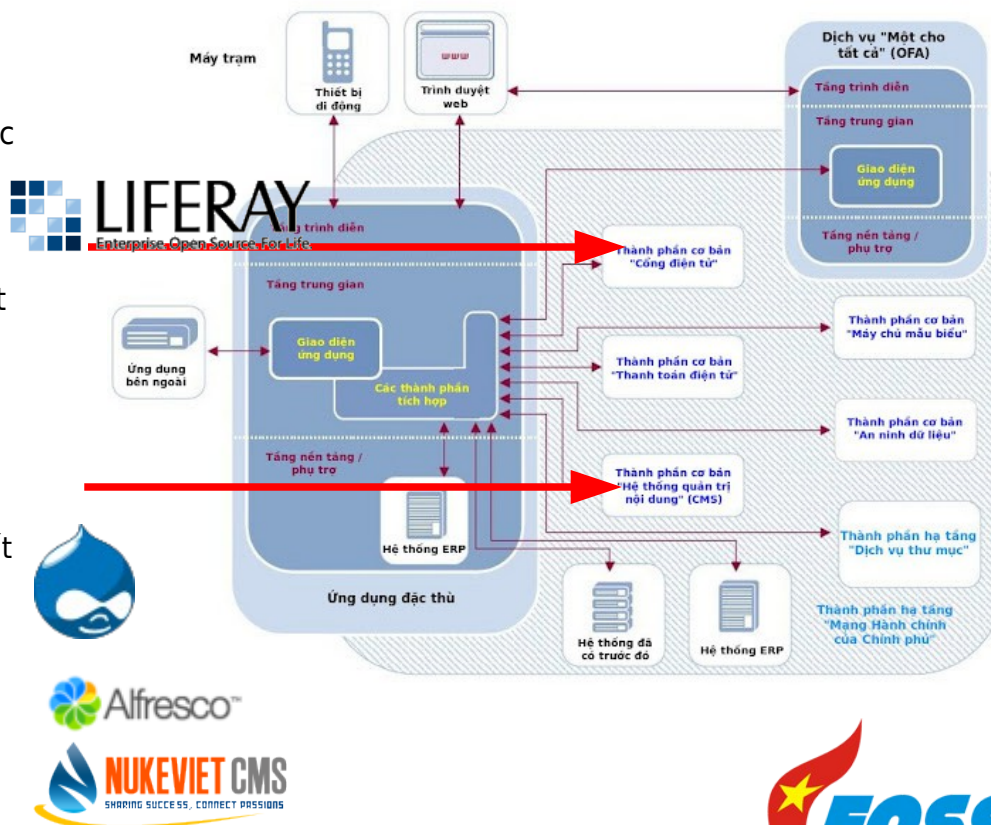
c

t

t

Máy trạm

Thiết bị di động

Trình duyệt web

www

Dịch vụ "Một cho tất cả" (OFA)

Tầng trình diễn

Tầng trung gian

Giao diện ứng dụng

Tầng nền tảng / phụ trợ

LIFERAY
Enterprise Open Source For Life

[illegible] trình diễn

Thành phần cơ bản "Cổng điện tử"

Tầng trung gian

Thành phần cơ bản "Máy chủ mẫu biểu"

Ứng dụng bên ngoài

Giao diện ứng dụng

Các thành phần tích hợp

Thành phần cơ bản "Thanh toán điện tử"

Thành phần cơ bản "An ninh dữ liệu"

Tầng nền tảng / phụ trợ

Thành phần cơ bản "Hệ thống quản trị nội dung" (CMS)

Hệ thống ERP

Thành phần hạ tầng "Dịch vụ thư mục"

Ứng dụng đặc thù

Hệ thống đã có trước đó

Hệ thống ERP

Thành phần hạ tầng "Mạng Hành chính của Chính phủ"

Alfresco™

NUKEVIET CMS
SHARING SUCCESS, CONNECT PASSIONS

FOSS